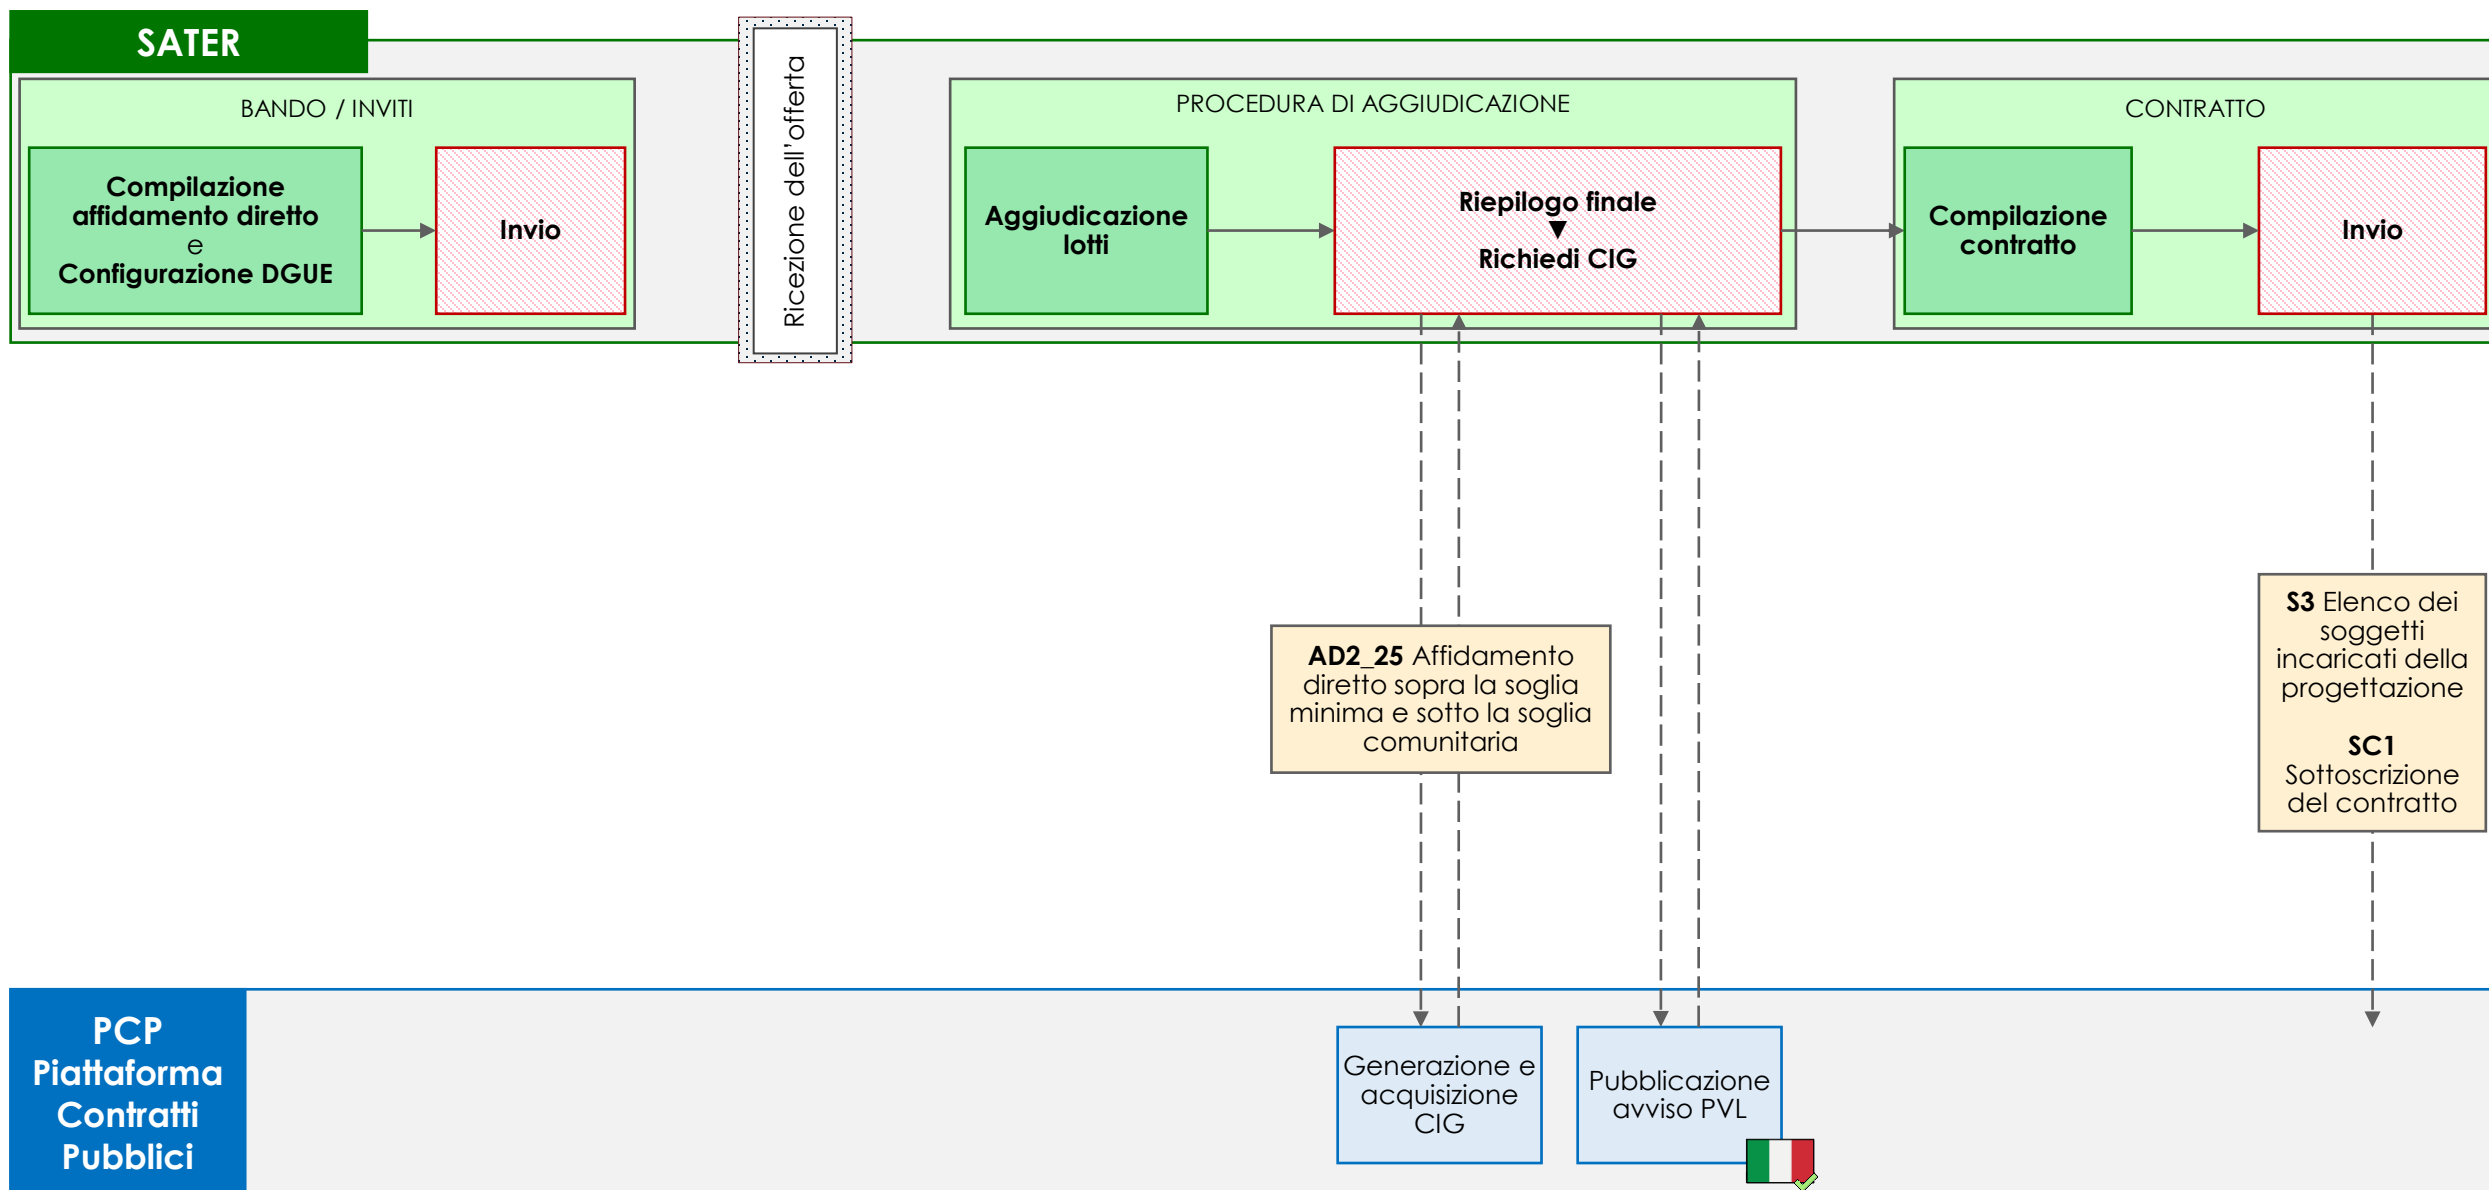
SATER

BANDO / INVITI

Compilazione affidamento diretto e Configurazione DGUE

Invio

Ricezione dell'offerta

PROCEDURA DI AGGIUDICAZIONE

Aggiudicazione lotti

Riepilogo finale
▼
Richiedi CIG

CONTRATTO

Compilazione contratto

Invio

AD2_25 Affidamento diretto sopra la soglia minima e sotto la soglia comunitaria

S3 Elenco dei soggetti incaricati della progettazione

SC1 Sottoscrizione del contratto

PCP Piattaforma Contratti Pubblici

Generazione e acquisizione CIG

Pubblicazione avviso PVL